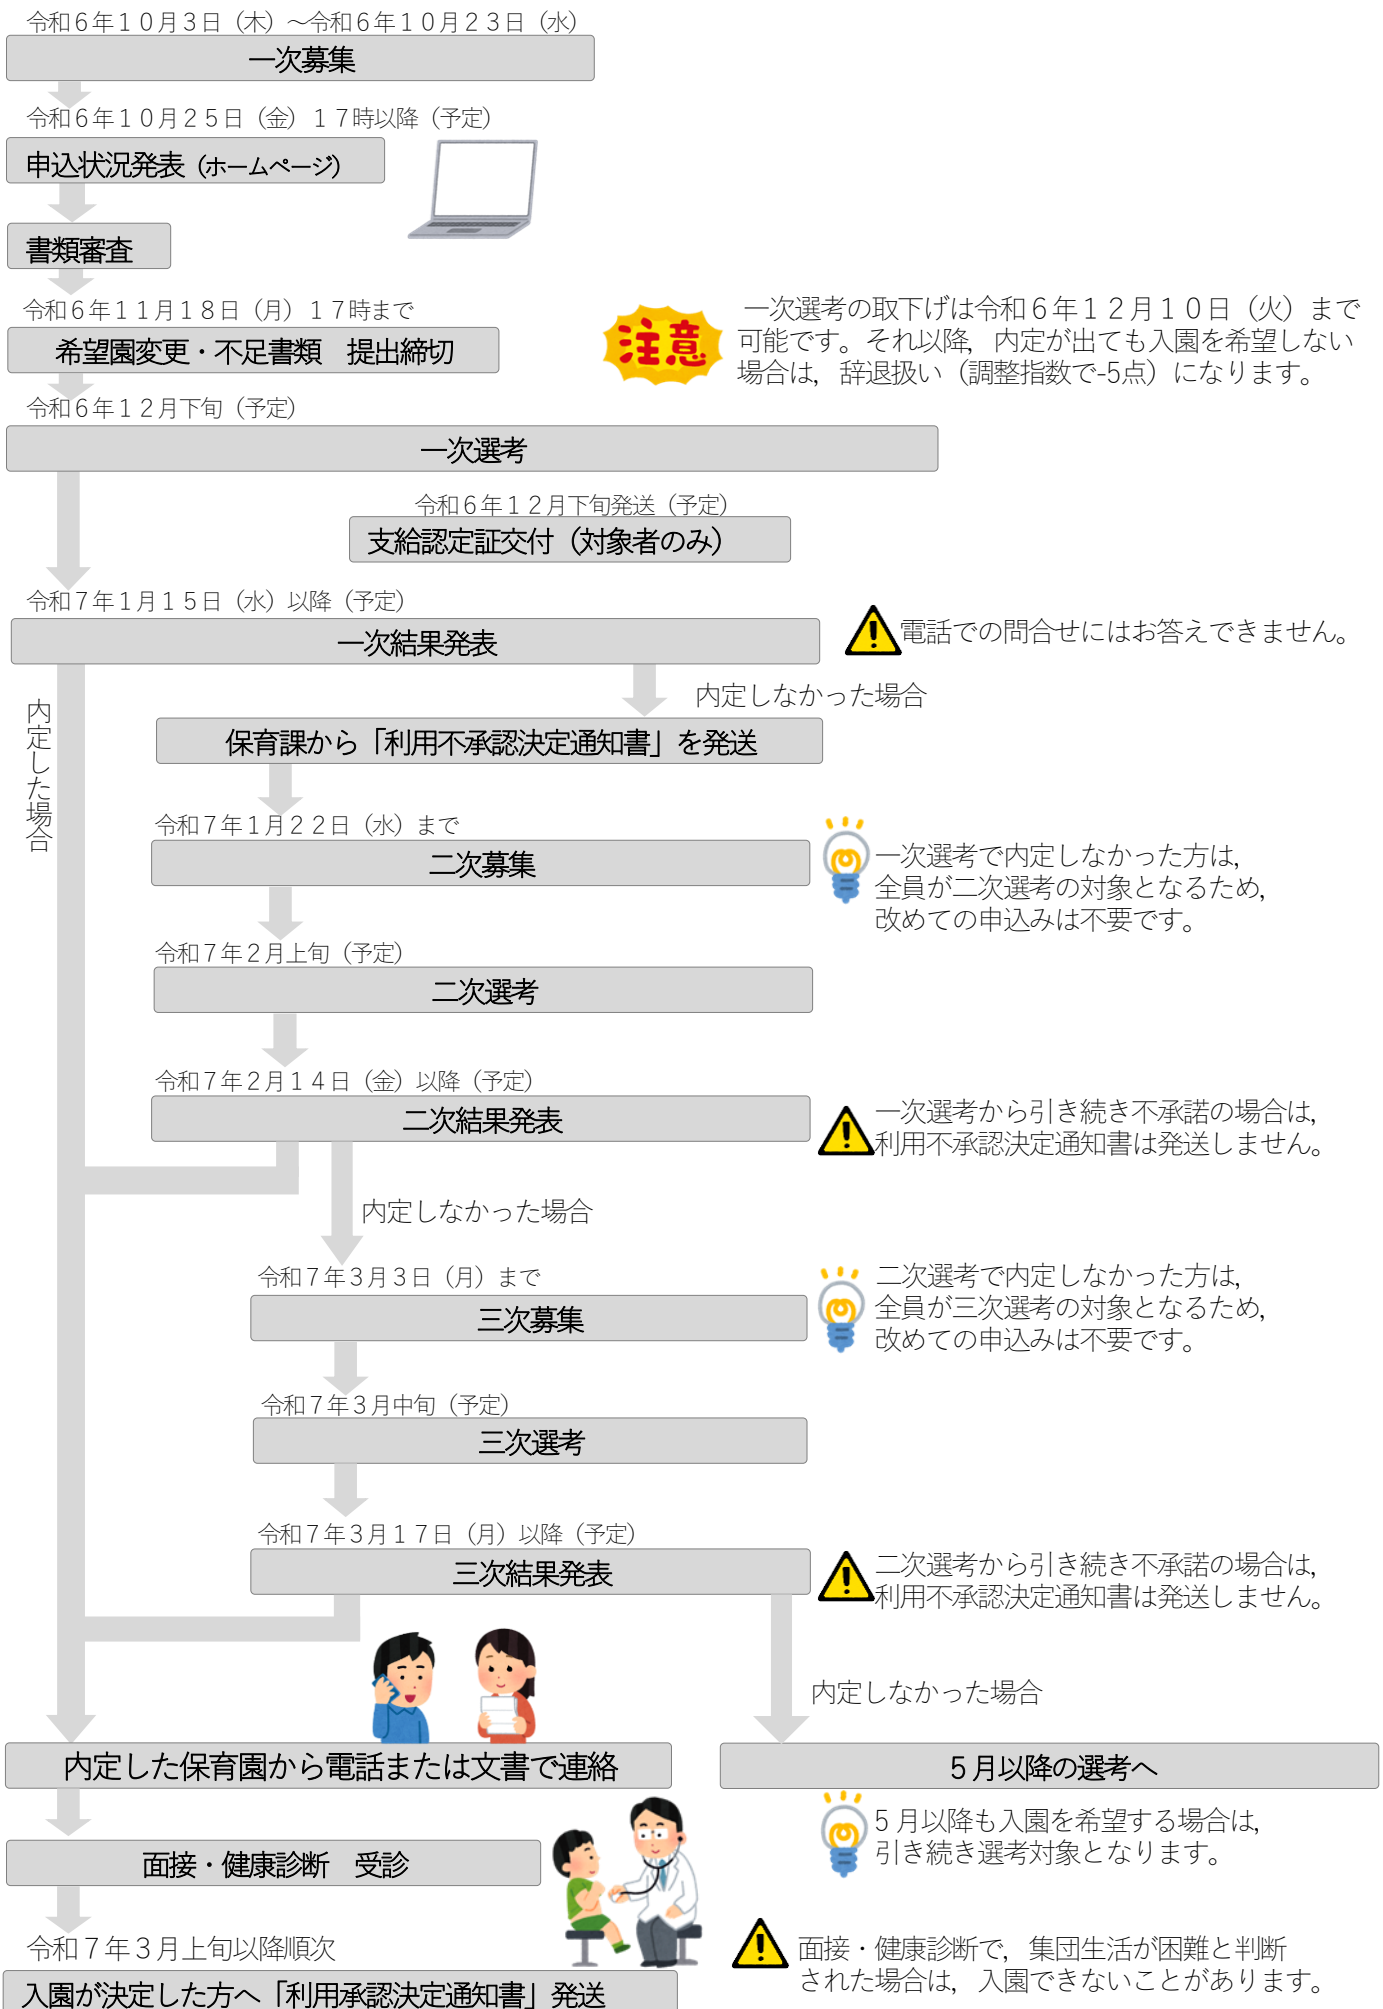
令和６年１０月３日（木）～令和６年１０月２３日（水）

一次募集

令和６年１０月２５日（金）１７時以降（予定）

申込状況発表（ホームページ）

書類審査

令和６年１１月１８日（月）１７時まで

希望園変更・不足書類　提出締切

注意

一次選考の取下げは令和６年１２月１０日（火）まで可能です。それ以降，内定が出ても入園を希望しない場合は，辞退扱い（調整指数で-5点）になります。

令和６年１２月下旬（予定）

一次選考

令和６年１２月下旬発送（予定）

支給認定証交付（対象者のみ）

令和７年１月１５日（水）以降（予定）

一次結果発表

電話での問合せにはお答えできません。

内定しなかった場合

内定した場合

保育課から「利用不承認決定通知書」を発送

令和７年１月２２日（水）まで

二次募集

一次選考で内定しなかった方は，全員が二次選考の対象となるため，改めての申込みは不要です。

令和７年２月上旬（予定）

二次選考

令和７年２月１４日（金）以降（予定）

二次結果発表

一次選考から引き続き不承諾の場合は，利用不承認決定通知書は発送しません。

内定しなかった場合

令和７年３月３日（月）まで

三次募集

二次選考で内定しなかった方は，全員が三次選考の対象となるため，改めての申込みは不要です。

令和７年３月中旬（予定）

三次選考

令和７年３月１７日（月）以降（予定）

三次結果発表

二次選考から引き続き不承諾の場合は，利用不承認決定通知書は発送しません。

内定しなかった場合

内定した保育園から電話または文書で連絡

５月以降の選考へ

５月以降も入園を希望する場合は，引き続き選考対象となります。

面接・健康診断　受診

令和７年３月上旬以降順次

面接・健康診断で，集団生活が困難と判断された場合は，入園できないことがあります。

入園が決定した方へ「利用承認決定通知書」発送